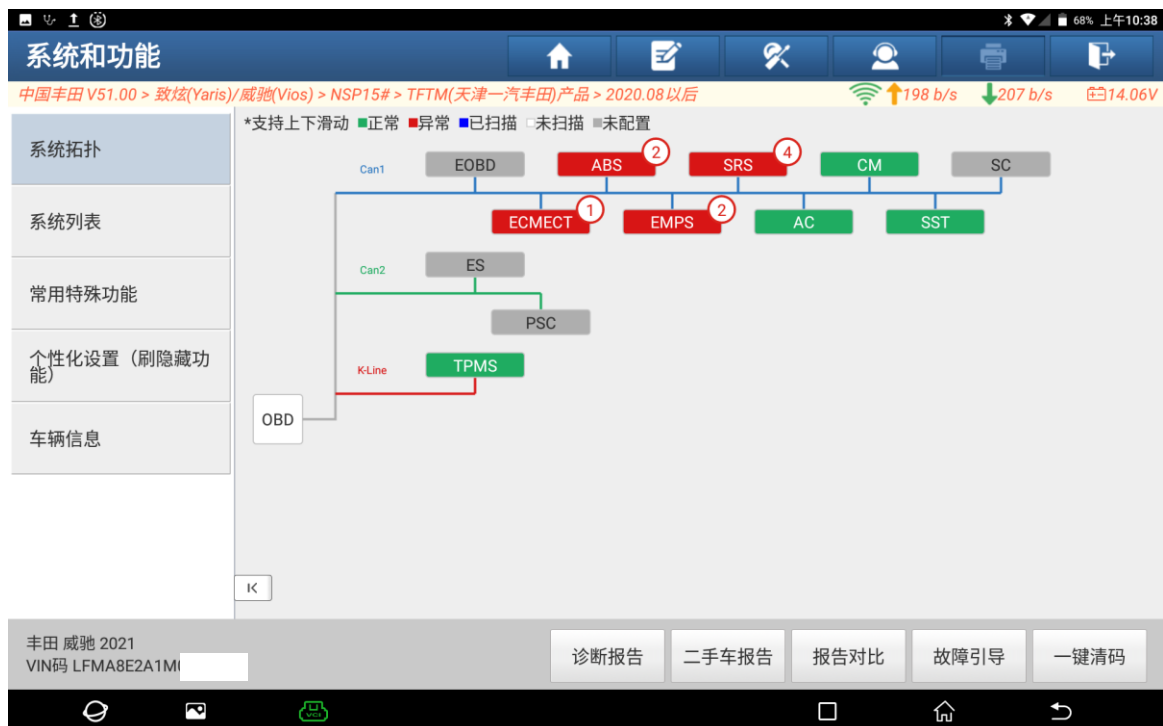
68% 上午10:38

系统和功能

中国丰田 V51.00 > 致炫(Yaris)/威驰(Vios) > NSP15# > TFTM(天津一汽丰田)产品 > 2020.08以后

198 b/s 207 b/s 14.06V

系统拓扑

系统列表

常用特殊功能

个性化设置（刷隐藏功能）

车辆信息

*支持上下滑动 ■正常 ■异常 ■已扫描 □未扫描 ■未配置

Can1

EOBD

ABS 2

SRS 4

CM

SC

ECMECT 1

EMPS 2

AC

SST

Can2

ES

PSC

K-Line

TPMS

OBD

K

丰田 威驰 2021
VIN码 LFMA8E2A1M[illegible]

诊断报告

二手车报告

报告对比

故障引导

一键清码

VCI